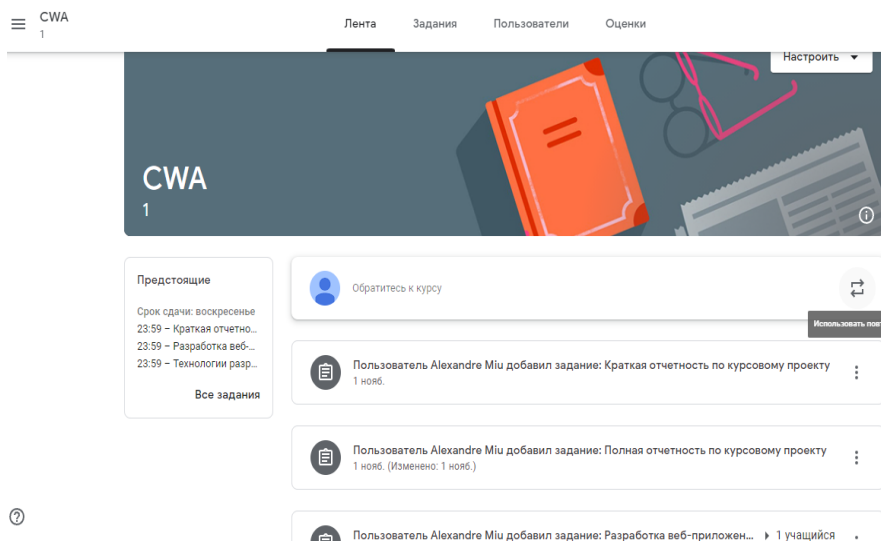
CWA
1

Лента Задания Пользователи Оценки

Настроить

CWA
1

Предстоящие

Срок сдачи: воскресенье
23:59 – Краткая отчетно...
23:59 – Разработка веб-...
23:59 – Технологии разр...

Все задания

Обратитесь к курсу

Использовать пов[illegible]

Пользователь Alexandre Miu добавил задание: Краткая отчетность по курсовому проекту
1 нояб.

Пользователь Alexandre Miu добавил задание: Полная отчетность по курсовому проекту
1 нояб. (Изменено: 1 нояб.)

Пользователь Alexandre Miu добавил задание: Разработка веб-приложен... 1 учащийся